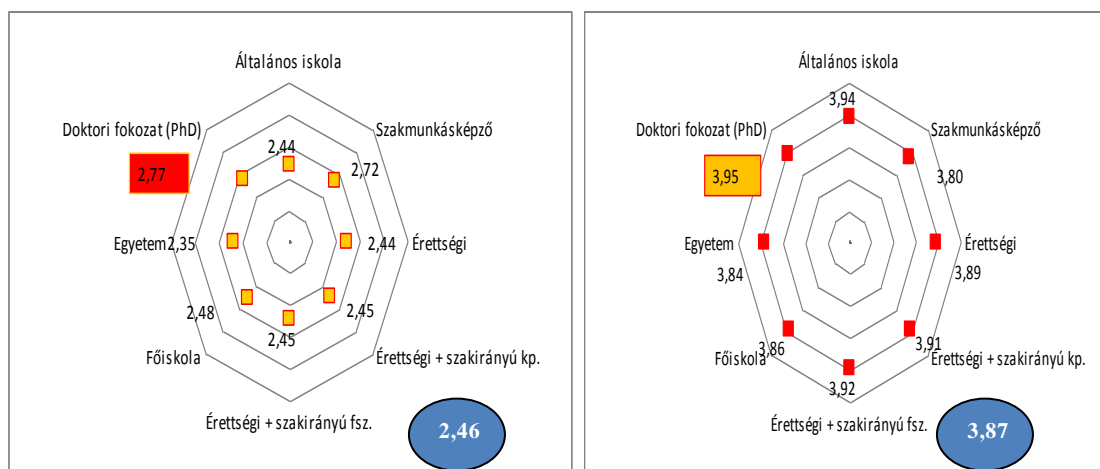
Általános iskola

Szakmunkásképző

Érettségi

Érettségi + szakirányú kp.

Érettségi + szakirányú fsz.

Főiskola

Egyetem

Doktori fokozat (PhD)

2,44

2,72

2,44

2,45

2,45

2,48

2,35

2,77

2,46

Általános iskola

Szakmunkásképző

Érettségi

Érettségi + szakirányú kp.

Érettségi + szakirányú fsz.

Főiskola

Egyetem

Doktori fokozat (PhD)

3,94

3,80

3,89

3,91

3,92

3,86

3,84

3,95

3,87